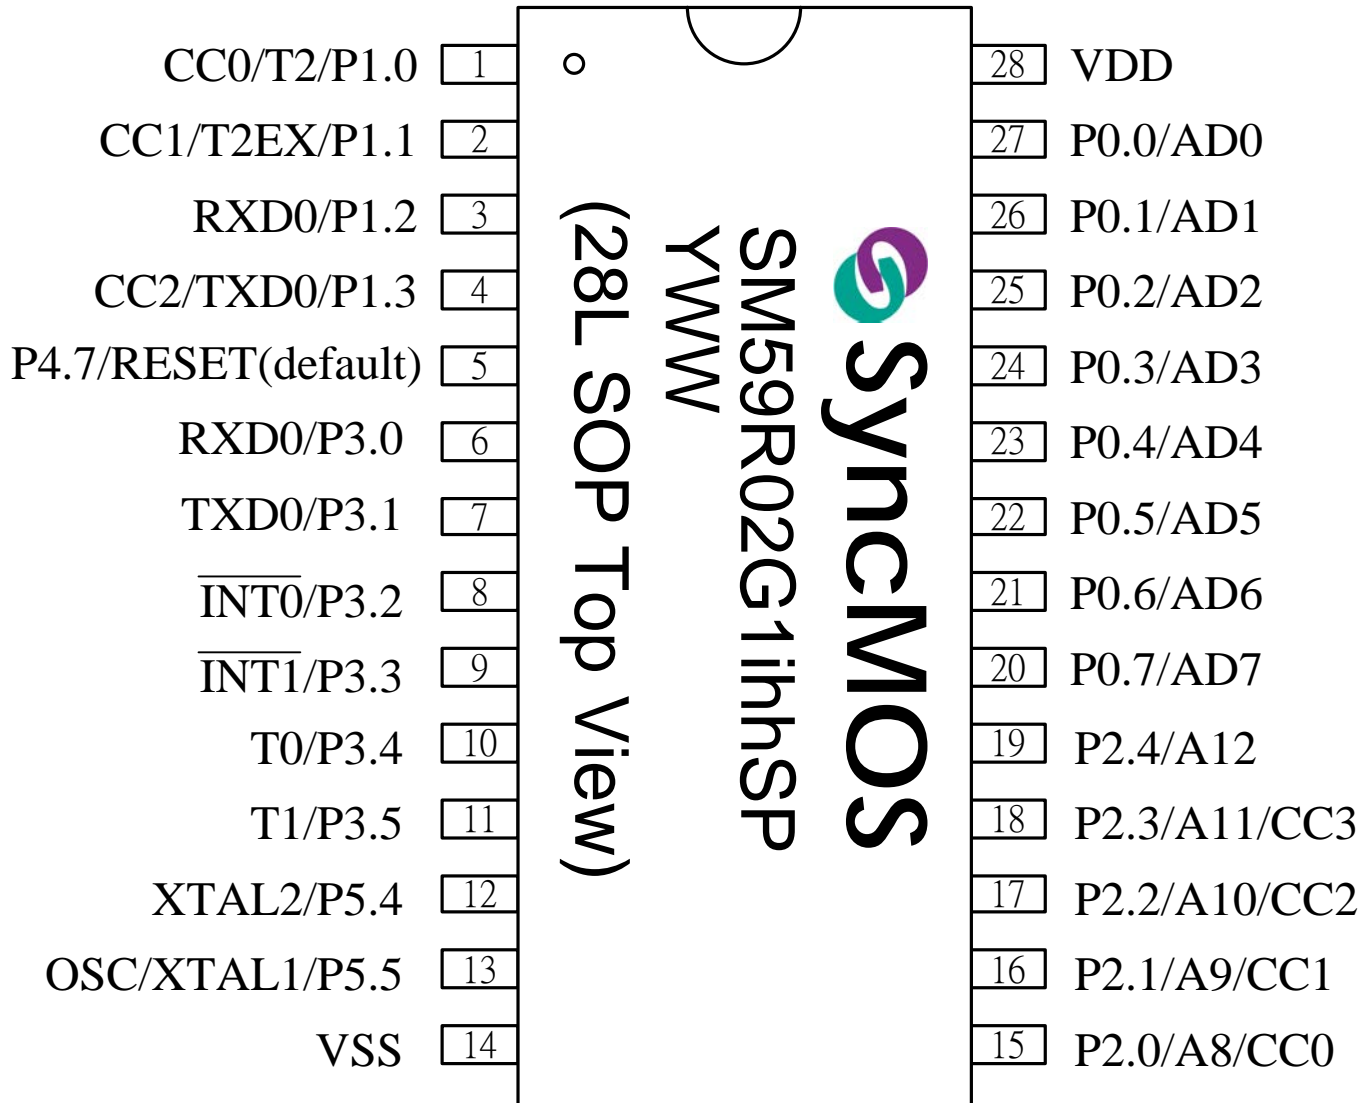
CC0/T2/P1.0 1
CC1/T2EX/P1.1 2
RXD0/P1.2 3
CC2/TXD0/P1.3 4
P4.7/RESET(default) 5
RXD0/P3.0 6
TXD0/P3.1 7
$\overline{\text{INT0}}$/P3.2 8
$\overline{\text{INT1}}$/P3.3 9
T0/P3.4 10
T1/P3.5 11
XTAL2/P5.4 12
OSC/XTAL1/P5.5 13
VSS 14

SyncMOS
SM59R02G1ihhSP
YWW
(28L SOP Top View)

28 VDD
27 P0.0/AD0
26 P0.1/AD1
25 P0.2/AD2
24 P0.3/AD3
23 P0.4/AD4
22 P0.5/AD5
21 P0.6/AD6
20 P0.7/AD7
19 P2.4/A12
18 P2.3/A11/CC3
17 P2.2/A10/CC2
16 P2.1/A9/CC1
15 P2.0/A8/CC0